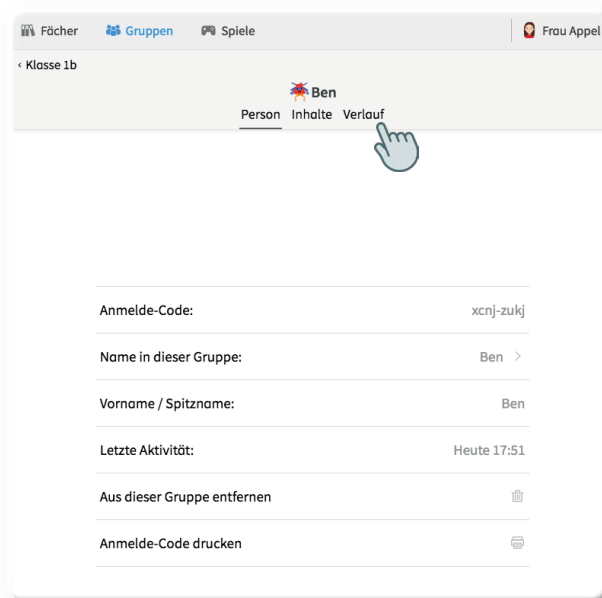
Fächer Gruppen Spiele Frau Appel

‹ Klasse 1b

Ben

Person Inhalte Verlauf

| | |
|---|---|
| Anmelde-Code: | xcnj-zukj |
| Name in dieser Gruppe: | Ben › |
| Vorname / Spitzname: | Ben |
| Letzte Aktivität: | Heute 17:51 |
| Aus dieser Gruppe entfernen | |
| Anmelde-Code drucken | |